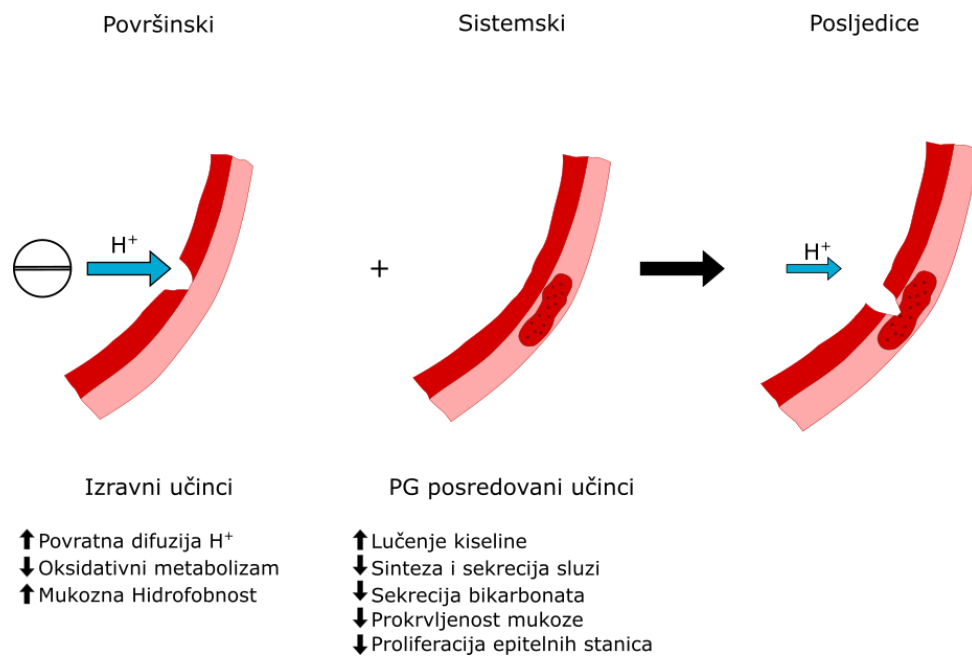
Površinski

Sistemski

Posljedice

$H^+$

+

$H^+$

Izravni učinci

↑Povratna difuzija $H^+$
↓Oksidativni metabolizam
↑Mukozna Hidrofobnost

PG posredovani učinci

↑Lučenje kiseline
↓Sinteza i sekrecija sluzi
↓Sekrecija bikarbonata
↓Prokrvljenost mukoze
↓Proliferacija epitelnih stanica